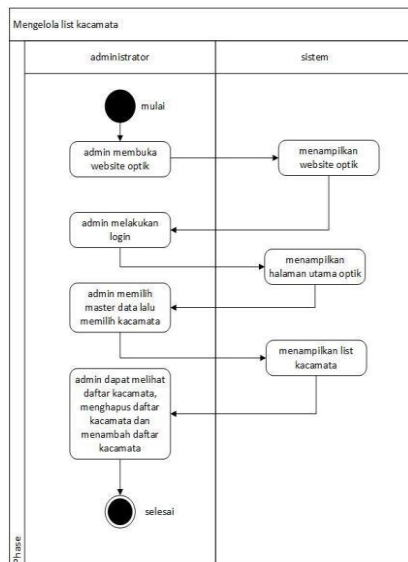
Mengelola list kacamata

administrator

sistem

mulai

admin membuka website optik

menampilkan website optik

admin melakukan login

menampilkan halaman utama optik

admin memilih master data lalu memilih kacamata

menampilkan list kacamata

admin dapat melihat daftar kacamata, menghapus daftar kacamata dan menambah daftar kacamata

selesai

Phase